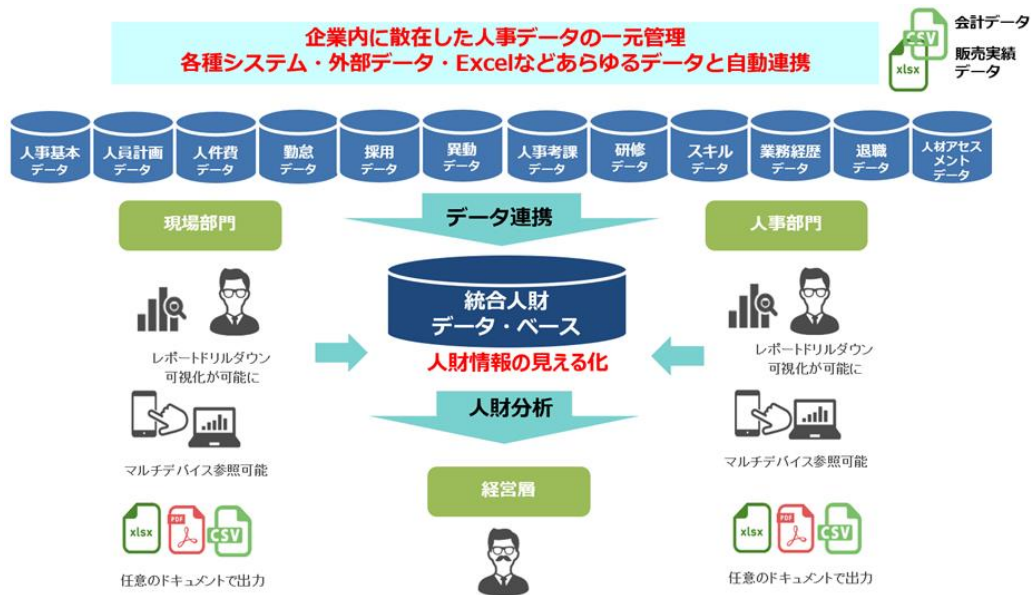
企業内に散在した人事データの一元管理
各種システム・外部データ・Excelなどあらゆるデータと自動連携

CSV
xlsx
会計データ
販売実績データ

人事基本データ
人員計画データ
人件費データ
勤怠データ
採用データ
異動データ
人事考課データ
研修データ
スキルデータ
業務経歴データ
退職データ
人材アセスメントデータ

現場部門
データ連携
人事部門

統合人財データ・ベース
人財情報の見える化

レポートドリルダウン可視化が可能に
レポートドリルダウン可視化が可能に

人財分析

マルチデバイス参照可能
マルチデバイス参照可能

経営層

xlsx PDF CSV
任意のドキュメントで出力
xlsx PDF CSV
任意のドキュメントで出力